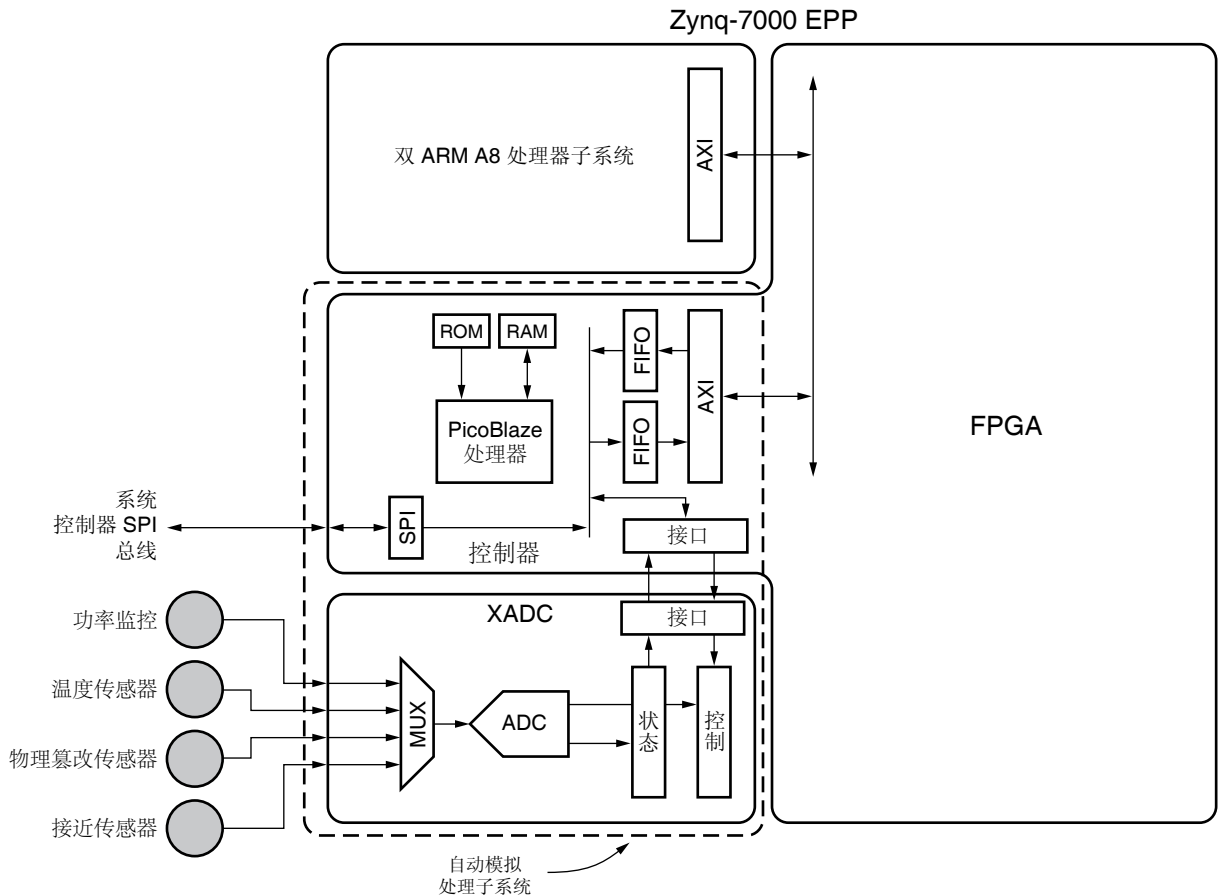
Zynq-7000 EPP

双 ARM A8 处理器子系统

AXI

ROM

RAM

FIFO

AXI

PicoBlaze
处理器

FIFO

FPGA

系统
控制器 SPI
总线

SPI

控制器

接口

XADC

接口

功率监控

温度传感器

物理篡改传感器

接近传感器

MUX

ADC

状态

控制

自动模拟
处理子系统